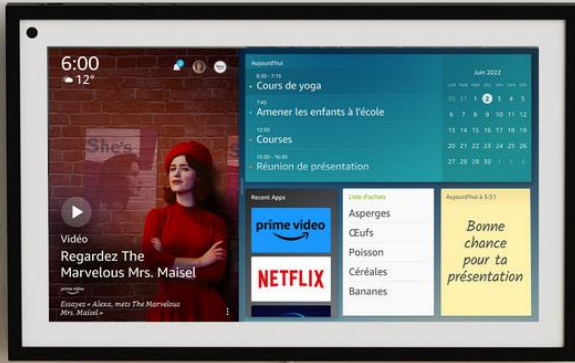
6:00
12°

She's

Vidéo
Regardez The Marvelous Mrs. Maisel
prime video
Essayez « Alexa, mets The Marvelous Mrs. Maisel »

Aujourd'hui
6:30 – 7:15
Cours de yoga
7:45
Amener les enfants à l'école
12:30
Courses
15:30 – 16:30
Réunion de présentation

Juin 2022
| L | M | M | J | V | S | D |
|---|---|---|---|---|---|---|
| 30 | 31 | 1 | 2 | 3 | 4 | 5 |
| 6 | 7 | 8 | 9 | 10 | 11 | 12 |
| 13 | 14 | 15 | 16 | 17 | 18 | 19 |
| 20 | 21 | 22 | 23 | 24 | 25 | 26 |
| 27 | 28 | 29 | 30 | 1 | 2 | 3 |

Recent Apps
prime video
NETFLIX

Liste d'achats
Asperges
Œufs
Poisson
Céréales
Bananes

Aujourd'hui à 5:51
Bonne chance pour ta présentation